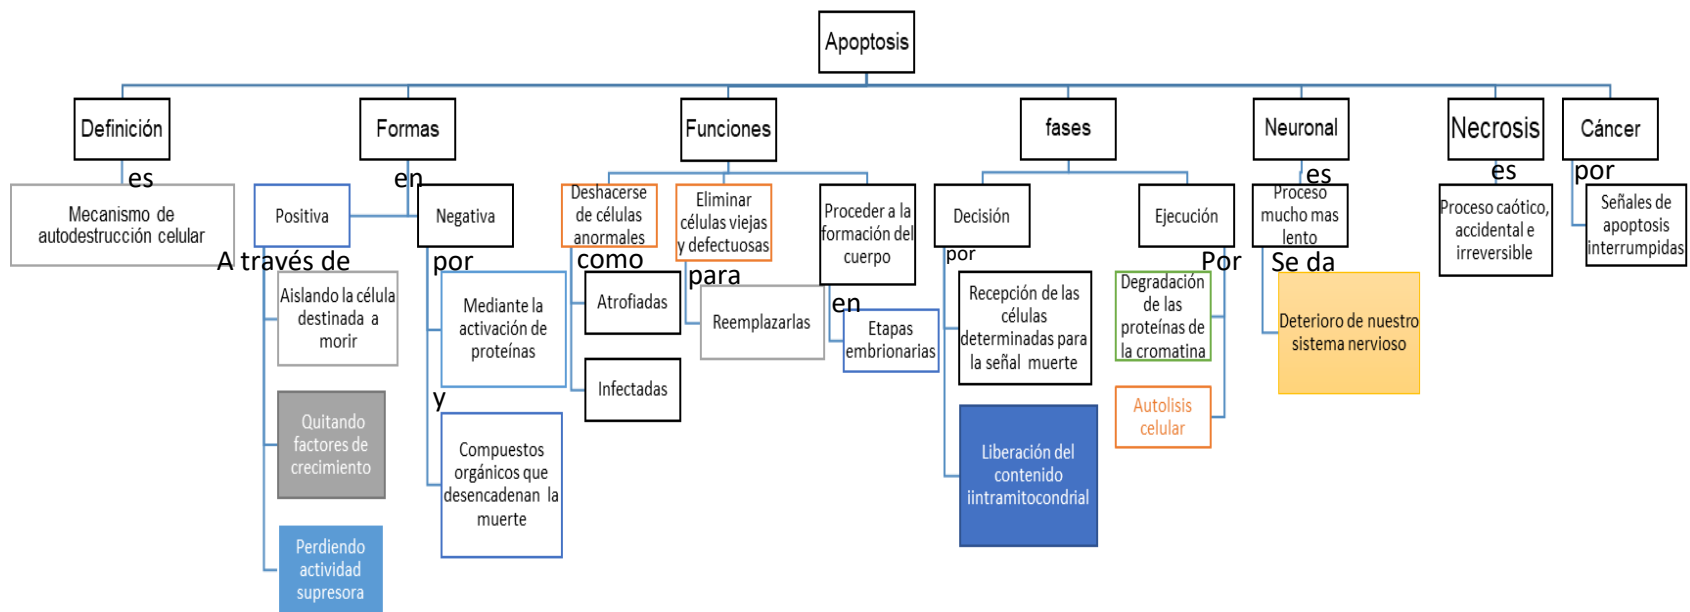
Apoptosis

Definición

es

Mecanismo de autodestrucción celular

Formas

en

Positiva

A través de

Aislando la célula destinada a morir

Quitando factores de crecimiento

Perdiendo actividad supresora

Negativa

por

Mediante la activación de proteínas

y

Compuestos orgánicos que desencadenan la muerte

Funciones

Deshacerse de células anormales

como

Atrofiadas

Infectadas

Eliminar células viejas y defectuosas

para

Reemplazarlas

Proceder a la formación del cuerpo

en

Etapas embrionarias

fases

Decisión

por

Recepción de las células determinadas para la señal muerte

Liberación del contenido iintramitocondrial

Ejecución

Por

Degradación de las proteínas de la cromatina

Autolisis celular

Neuronal

es

Proceso mucho mas lento

Se da

Deterioro de nuestro sistema nervioso

Necrosis

es

Proceso caótico, accidental e irreversible

Cáncer

por

Señales de apoptosis interrumpidas